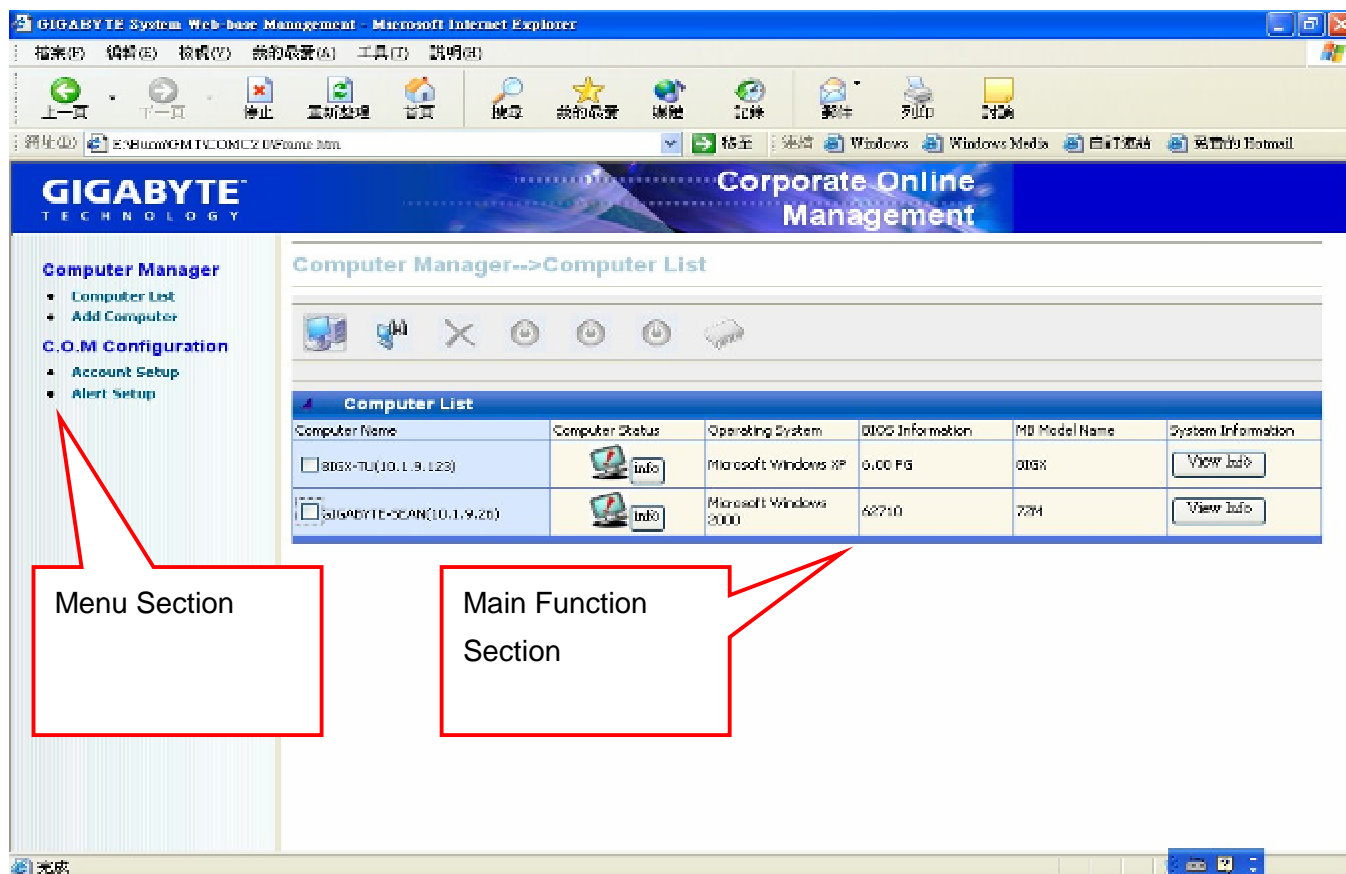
GIGABYTE System Web-base Management - Microsoft Internet Explorer

檔案(F) 編輯(E) 檢視(V) 我的最愛(A) 工具(T) 說明(H)

上一頁 下一頁 停止 重新整理 首頁 搜尋 我的最愛 媒體 記錄 郵件 列印 討論

網址(D) E:\Burn\GMT\COM\C2 0\frame.htm 移至 連結 Windows Windows Media 自訂連結 免費的 Hotmail

GIGABYTE TECHNOLOGY

Corporate Online Management

Computer Manager
• Computer List
• Add Computer

C.O.M Configuration
• Account Setup
• Alert Setup

Computer Manager-->Computer List

Computer List

| Computer Name | Computer Status | Operating System | BIOS Information | MB Model Name | System Information |
|---|---|---|---|---|---|
| 8IGX-TU(10.1.9.123) | Info | Microsoft Windows XP | 0.00 FG | 8IGX | View Info |
| GIGABYTE-SCAN(10.1.9.20) | Info | Microsoft Windows 2000 | 62710 | 7ZM | View Info |

Menu Section

Main Function Section

完成